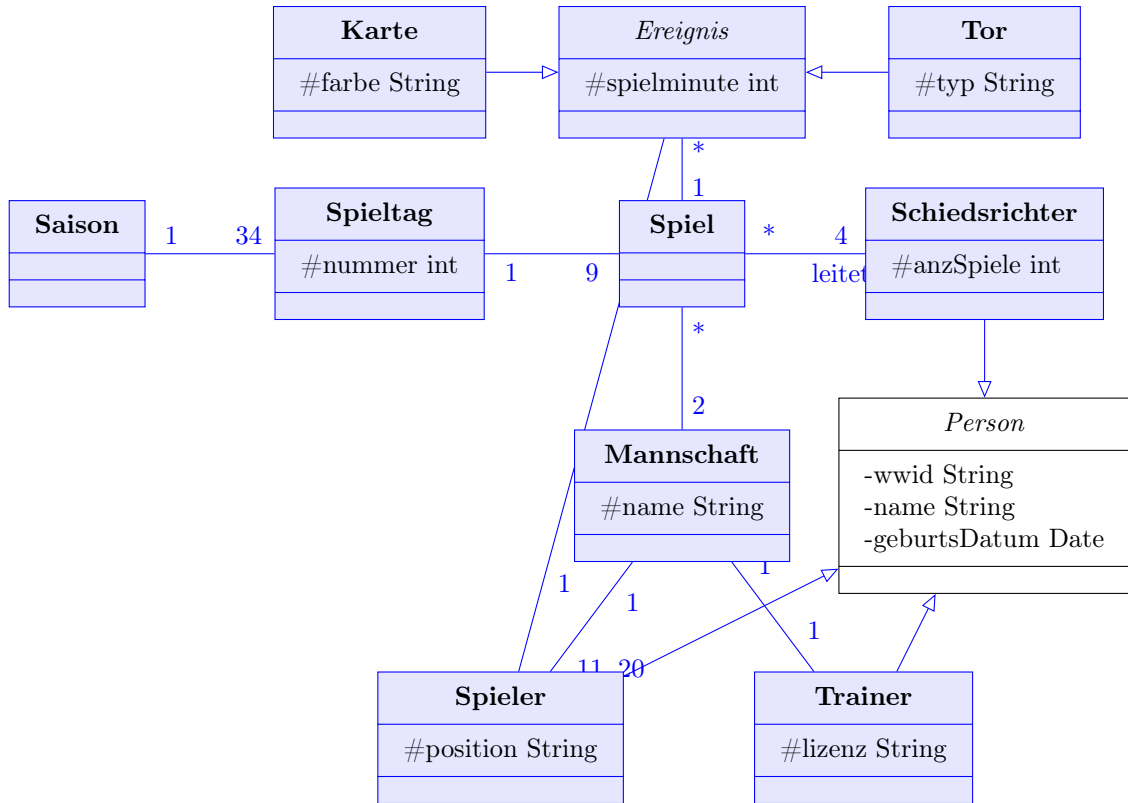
Karte
#farbe String

Ereignis
#spielminute int

Tor
#typ String

*
1

Saison

1

34

Spieltag
#nummer int

1

9

Spiel

*

4
leitet

Schiedsrichter
#anzSpiele int

*

2

Person
-wwid String
-name String
-geburtsDatum Date

Mannschaft
#name String

1

1

1

1

11

20

Spieler
#position String

Trainer
#lizenz String